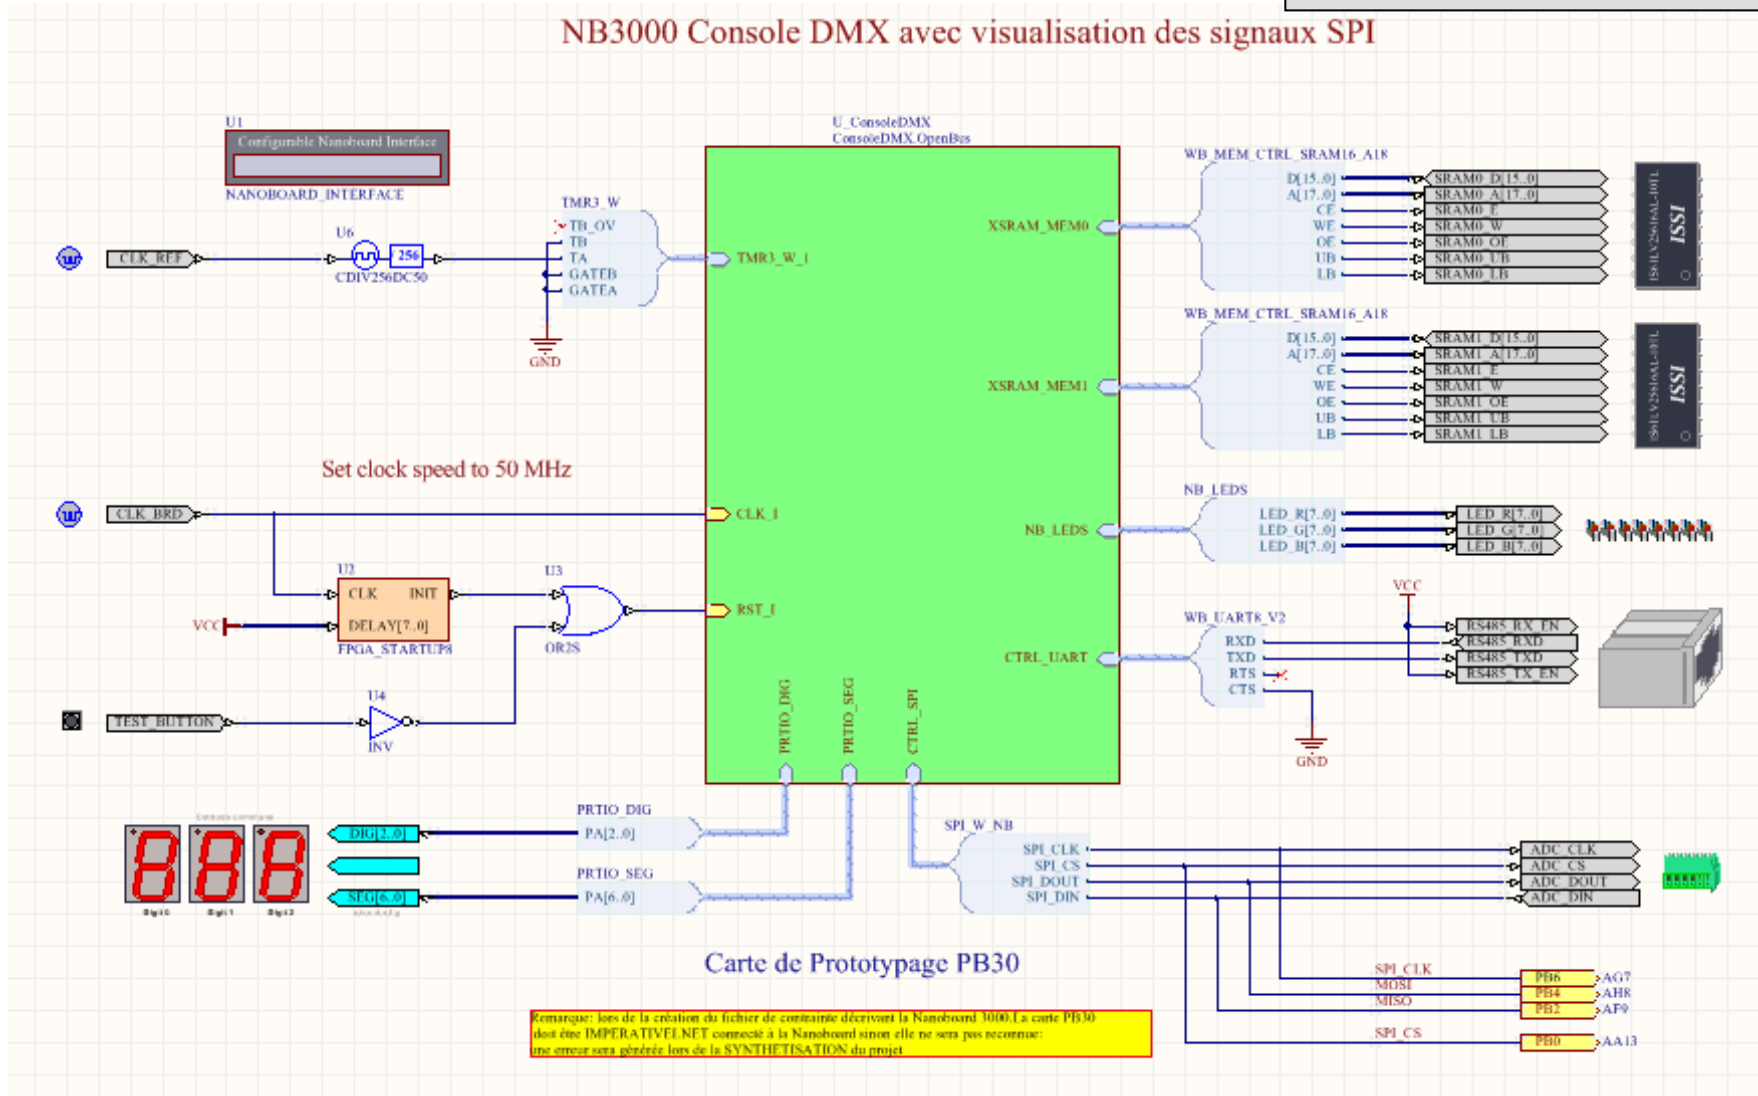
NB3000 Console DMX avec visualisation des signaux SPI

U1
Configurable Nanoboard Interface
NANOBOARD_INTERFACE

U_ConsoleDMX
ConsoleDMX.OpenBus

TMR3_W
TB_OV
TB
TA
GATEB
GATEA

U6
256
CDIV256DC50

CLK_REF

GND

TMR3_W_I

XSRAM_MEM0
XSRAM_MEM1
NB_LEDS
CTRL_UART

WB_MEM_CTRL_SRAM16_A18
D[15..0]
A[17..0]
CE
WE
OE
UB
LB

SRAM0_D[15..0]
SRAM0_A[17..0]
SRAM0_E
SRAM0_W
SRAM0_OE
SRAM0_UB
SRAM0_LB

ISSI
IS61LV25616AL-10TL

WB_MEM_CTRL_SRAM16_A18
D[15..0]
A[17..0]
CE
WE
OE
UB
LB

SRAM1_D[15..0]
SRAM1_A[17..0]
SRAM1_E
SRAM1_W
SRAM1_OE
SRAM1_UB
SRAM1_LB

ISSI
IS61LV25616AL-10TL

Set clock speed to 50 MHz

CLK_BRD
CLK_I
RST_I

NB_LEDS
LED_R[7..0]
LED_G[7..0]
LED_B[7..0]
LED_R[7..0]
LED_G[7..0]
LED_B[7..0]

U2
CLK INIT
DELAY[7..0]
FPGA_STARTUP8
VCC

U3
OR2S

U4
INV
TEST_BUTTON

VCC
WB_UART8_V2
RXD
TXD
RTS
CTS
RS485_RX_EN
RS485_RXD
RS485_TXD
RS485_TX_EN
GND

PRTIO_DIG
PRTIO_SEG
CTRL_SPI

PRTIO_DIG
PA[2..0]
PRTIO_SEG
PA[6..0]

DIG[2..0]
SEG[6..0]
Digit 0
Digit 1
Digit 2

SPI_W_NB
SPI_CLK
SPI_CS
SPI_DOUT
SPI_DIN

ADC_CLK
ADC_CS
ADC_DOUT
ADC_DIN

Carte de Prototypage PB30

SPI_CLK
MOSI
MISO
SPI_CS
PB6
PB4
PB2
PB0
AG7
AH8
AF9
AA13

Remarque: lors de la création du fichier de contrainte décrivant la Nanoboard 3000.La carte PB30 doit être IMPERATIVEMENT connecté à la Nanoboard sinon elle ne sera pas reconnue: une erreur sera générée lors de la SYNTHETISATION du projet